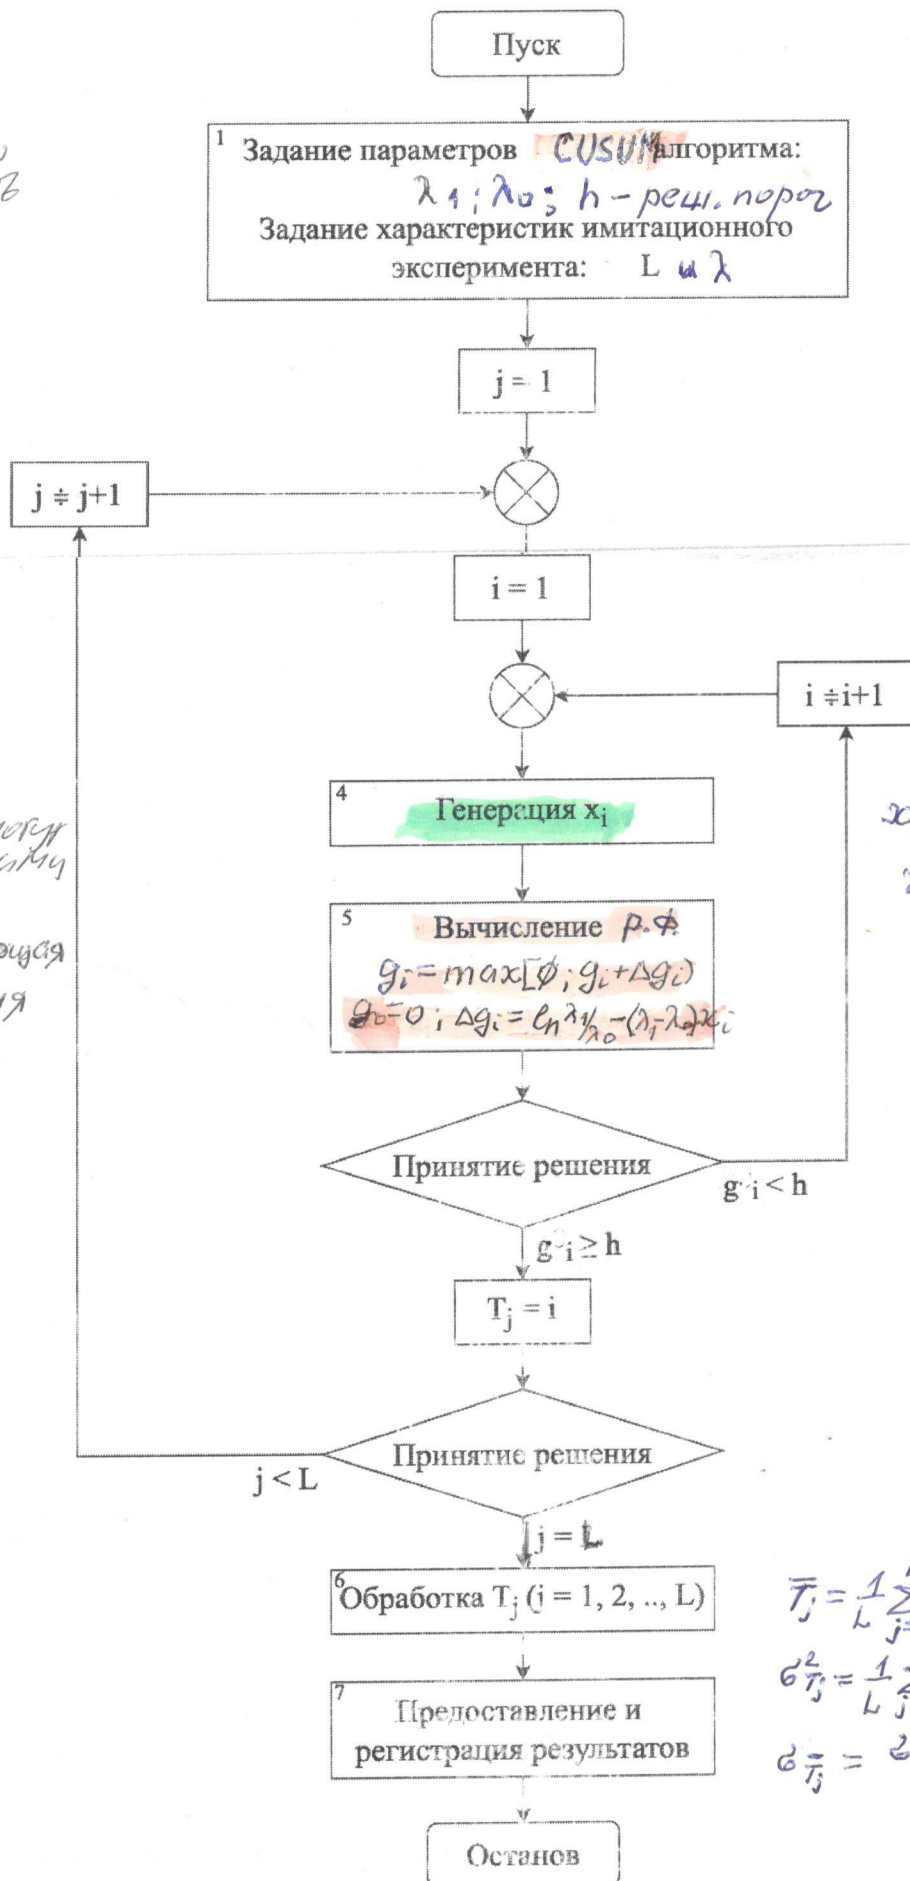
Пуск

1 Задание параметров CUSUM алгоритма:
$\lambda_1$; $\lambda_0$; h - реш. порог
Задание характеристик имитационного эксперимента: L и $\lambda$

j = 1

j = j+1

i = 1

i = i+1

4 Генерация $x_i$

5 Вычисление Р.Ф.
$g_i = max[\emptyset; g_i + \Delta g_i)$
$g_0 = 0$; $\Delta g_i = \ln \lambda_1/\lambda_0 - (\lambda_1 - \lambda_0) x_i$

Принятие решения

$g_i < h$

$g_i \geq h$

$T_j = i$

Принятие решения

j < L

j = L

6 Обработка $T_j$ (j = 1, 2, .., L)

7 Предоставление и регистрация результатов

Останов

$\overline{T_j} = \frac{1}{L} \sum_{j=}$ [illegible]
$\sigma^2_{T_j} = \frac{1}{L}$ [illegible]
$\sigma_{\overline{T_j}} =$ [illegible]

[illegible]
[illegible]
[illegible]
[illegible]
$x$ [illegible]
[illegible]